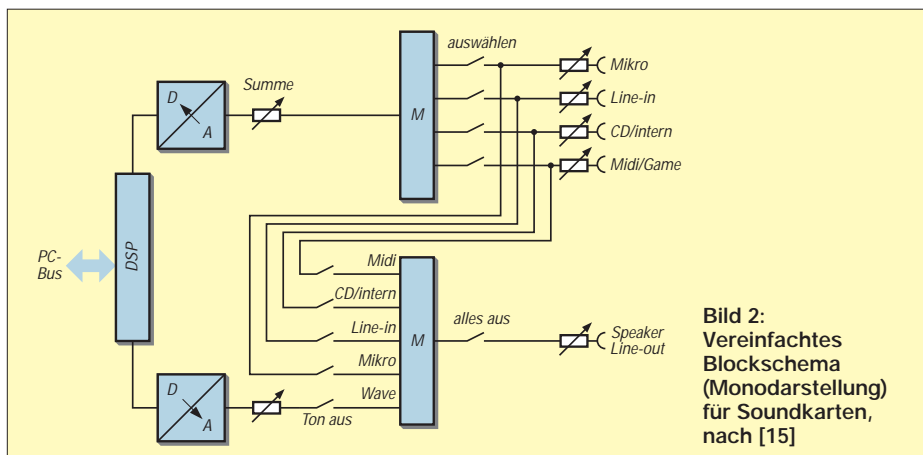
auswählen

Summe

D

A

M

Mikro

Line-in

CD/intern

Midi/Game

PC-Bus

DSP

Midi

CD/intern

Line-in

Mikro

Wave

M

alles aus

Speaker Line-out

D

A

Ton aus

Bild 2: Vereinfachtes Blockschema (Monodarstellung) für Soundkarten, nach [15]